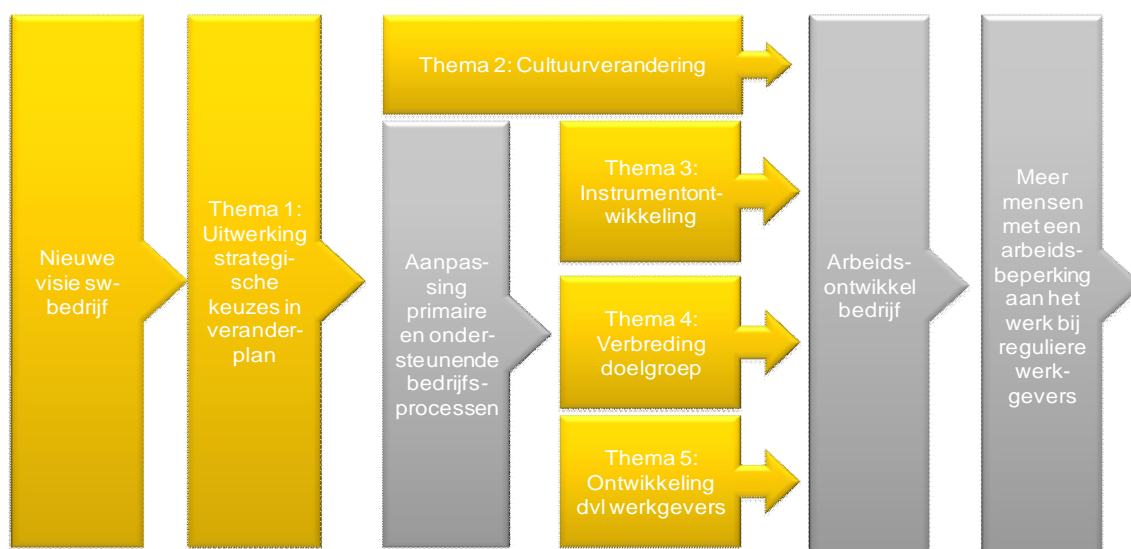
Nieuwe visie sw-bedrijf

Thema 1: Uitwerking strategische keuzes in veranderplan

Thema 2: Cultuurverandering

Aanpassing primaire en ondersteunende bedrijfsprocessen

Thema 3: Instrumentontwikkeling

Thema 4: Verbreding doelgroep

Thema 5: Ontwikkeling dvl werkgevers

Arbeidsontwikkel bedrijf

Meer mensen met een arbeidsbeperking aan het werk bij reguliere werkgevers